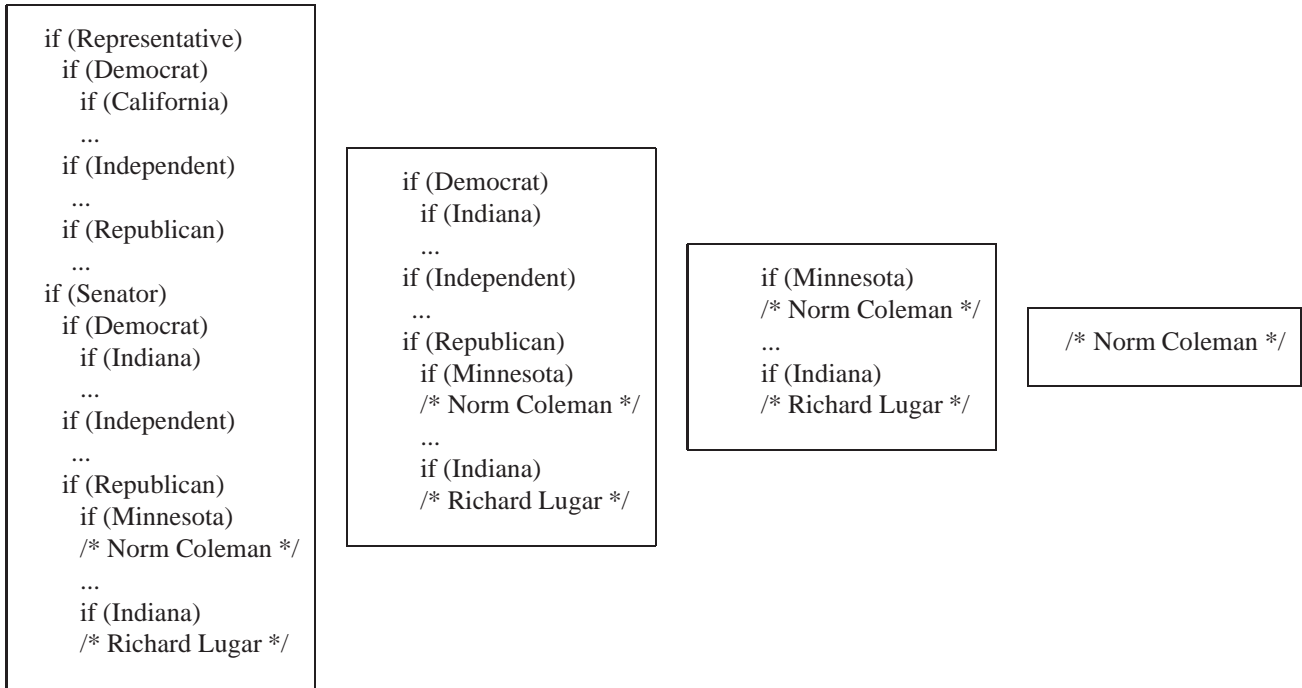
if (Representative)
  if (Democrat)
    if (California)
    ...
  if (Independent)
   ...
  if (Republican)
   ...
if (Senator)
  if (Democrat)
    if (Indiana)
    ...
  if (Independent)
   ...
  if (Republican)
    if (Minnesota)
    /* Norm Coleman */
    ...
    if (Indiana)
    /* Richard Lugar */

if (Democrat)
  if (Indiana)
  ...
if (Independent)
 ...
if (Republican)
  if (Minnesota)
  /* Norm Coleman */
  ...
  if (Indiana)
  /* Richard Lugar */

if (Minnesota)
/* Norm Coleman */
...
if (Indiana)
/* Richard Lugar */

/* Norm Coleman */